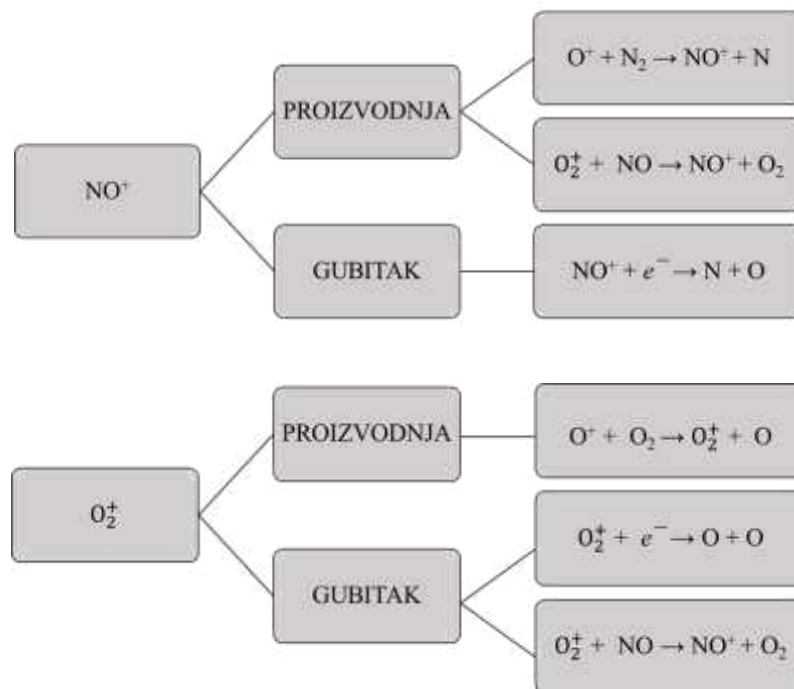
$NO^+$

PROIZVODNJA

$O^+ + N_2 \rightarrow NO^+ + N$

$O_2^+ + NO \rightarrow NO^+ + O_2$

GUBITAK

$NO^+ + e^- \rightarrow N + O$

$O_2^+$

PROIZVODNJA

$O^+ + O_2 \rightarrow O_2^+ + O$

GUBITAK

$O_2^+ + e^- \rightarrow O + O$

$O_2^+ + NO \rightarrow NO^+ + O_2$